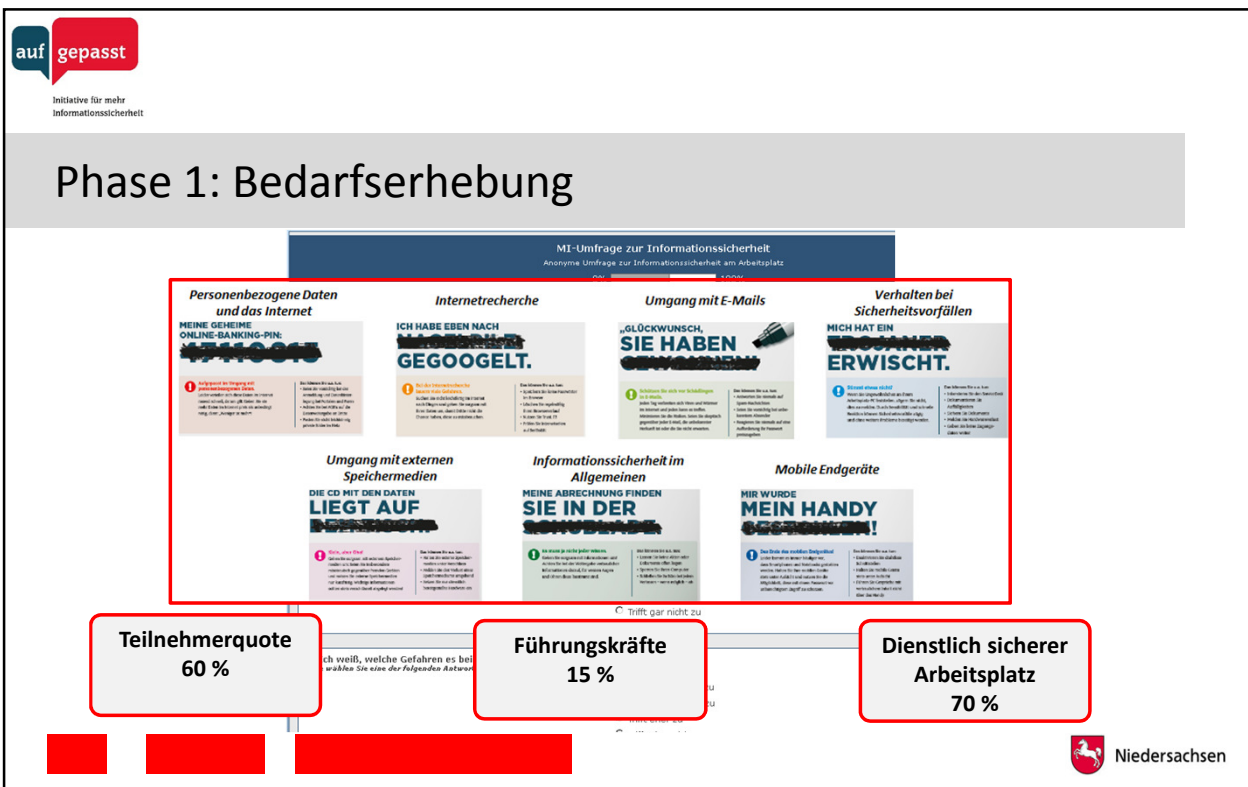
auf gepasst

Initiative für mehr Informationssicherheit

Phase 1: Bedarfserhebung

MI-Umfrage zur Informationssicherheit
Anonyme Umfrage zur Informationssicherheit am Arbeitsplatz

Personenbezogene Daten und das Internet
MEINE GEHEIME ONLINE-BANKING-PIN: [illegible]

Internetrecherche
ICH HABE EBEN NACH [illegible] GEGOOGELT.

Umgang mit E-Mails
„GLÜCKWUNSCH, SIE HABEN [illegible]

Verhalten bei Sicherheitsvorfällen
MICH HAT EIN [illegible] ERWISCHT.

Umgang mit externen Speichermedien
DIE CD MIT DEN DATEN LIEGT AUF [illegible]

Informationssicherheit im Allgemeinen
MEINE ABRECHNUNG FINDEN SIE IN DER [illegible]

Mobile Endgeräte
MIR WURDE MEIN HANDY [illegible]!

Trifft gar nicht zu

ch weiß, welche Gefahren es bei
wählen Sie eine der folgenden Antwo

Teilnehmerquote
60 %

Führungskräfte
15 %

Dienstlich sicherer Arbeitsplatz
70 %

Niedersachsen